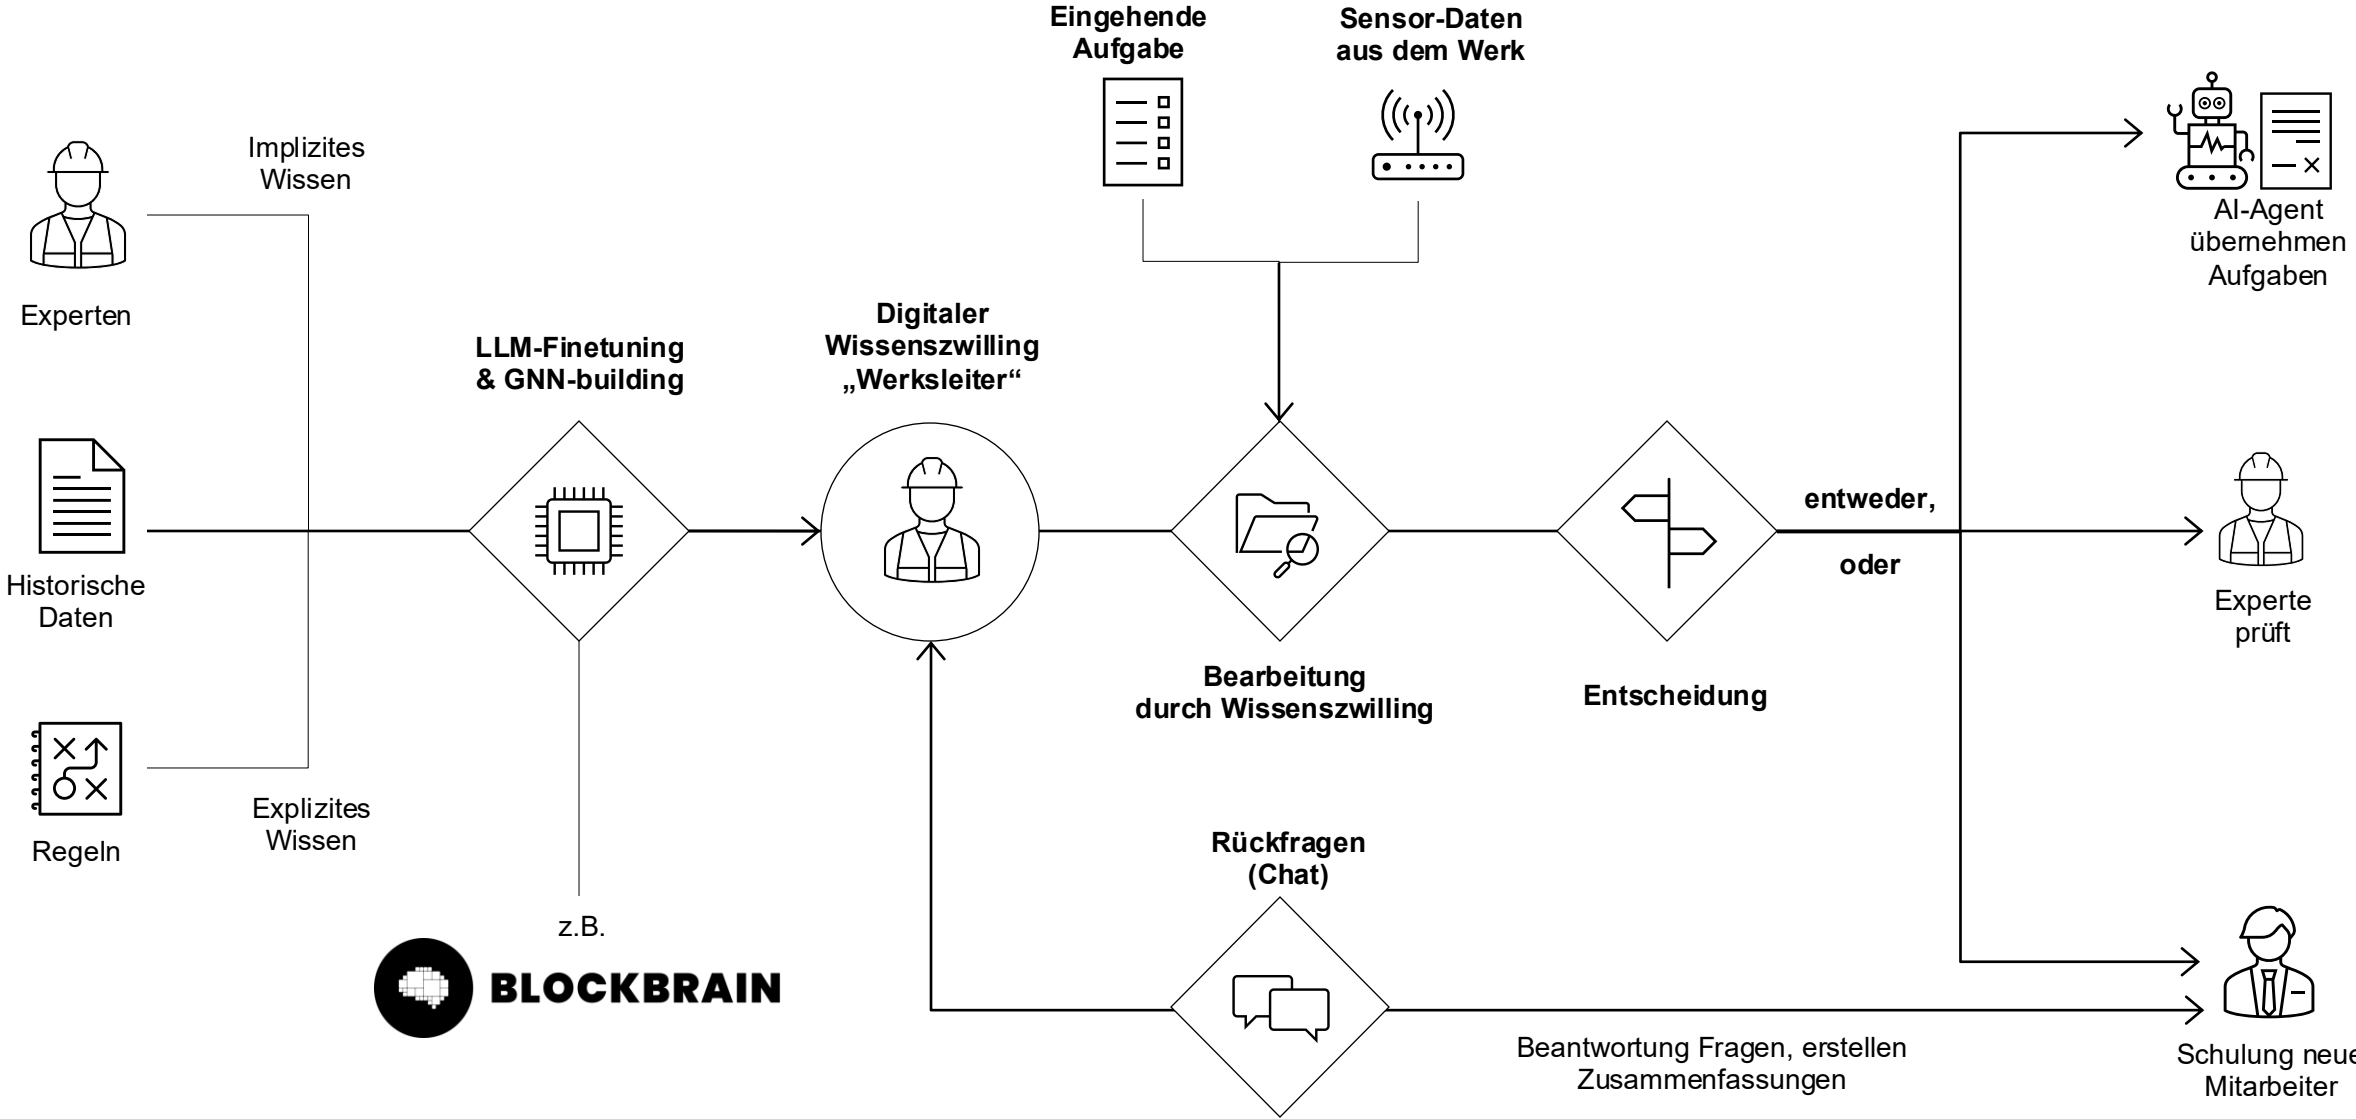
Eingehende Aufgabe

Sensor-Daten aus dem Werk

Implizites Wissen

Experten

Historische Daten

Regeln

Explizites Wissen

LLM-Finetuning & GNN-building

Digitaler Wissenszwilling „Werksleiter“

z.B.

BLOCKBRAIN

Bearbeitung durch Wissenszwilling

Entscheidung

entweder,

oder

AI-Agent übernehmen Aufgaben

Experte prüft

Rückfragen (Chat)

Beantwortung Fragen, erstellen Zusammenfassungen

Schulung neue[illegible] Mitarbeiter